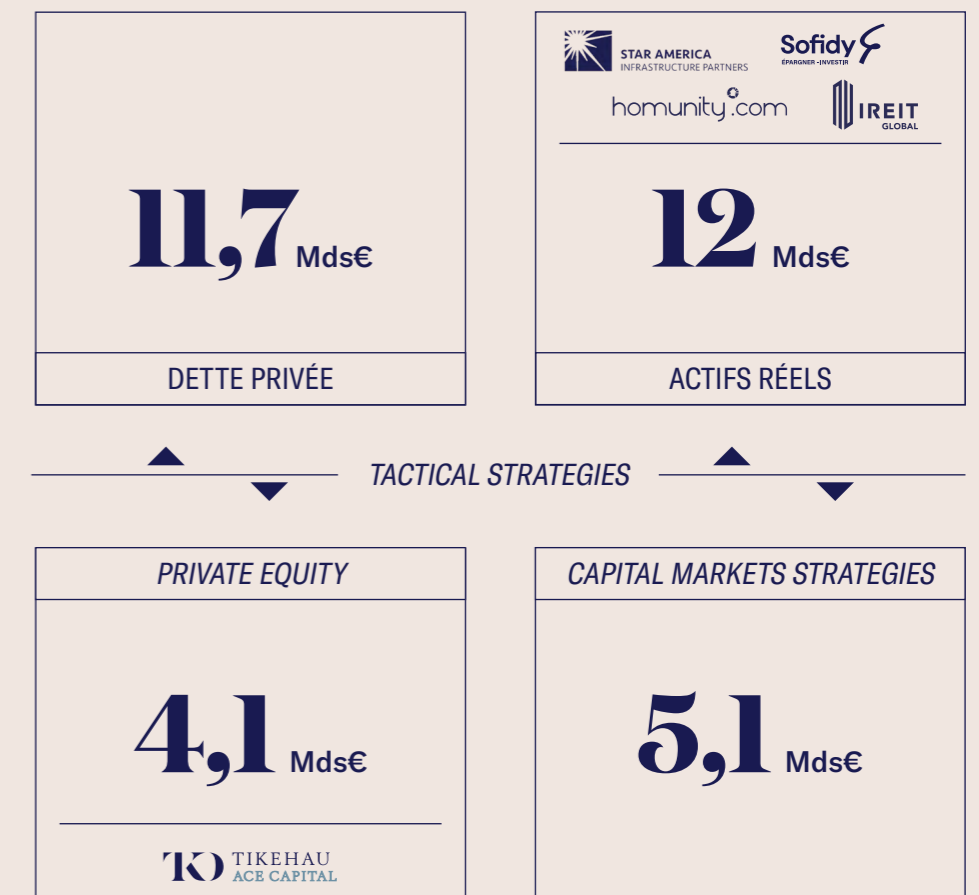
STAR AMERICA
INFRASTRUCTURE PARTNERS

Sofidy
ÉPARGNER - INVESTIR

homunity.com

IREIT
GLOBAL

11,7 Mds€

DETTE PRIVÉE

12 Mds€

ACTIFS RÉELS

TACTICAL STRATEGIES

PRIVATE EQUITY

4,1 Mds€

TIKEHAU
ACE CAPITAL

CAPITAL MARKETS STRATEGIES

5,1 Mds€